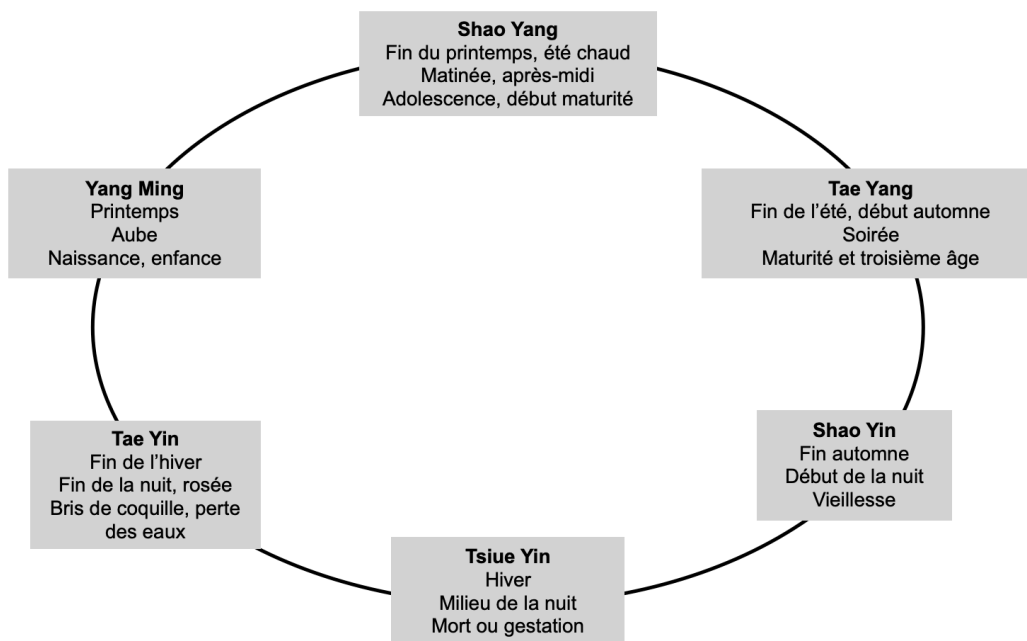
**Shao Yang**
Fin du printemps, été chaud
Matinée, après-midi
Adolescence, début maturité

**Yang Ming**
Printemps
Aube
Naissance, enfance

**Tae Yang**
Fin de l'été, début automne
Soirée
Maturité et troisième âge

**Tae Yin**
Fin de l'hiver
Fin de la nuit, rosée
Bris de coquille, perte des eaux

**Shao Yin**
Fin automne
Début de la nuit
Vieillesse

**Tsiue Yin**
Hiver
Milieu de la nuit
Mort ou gestation